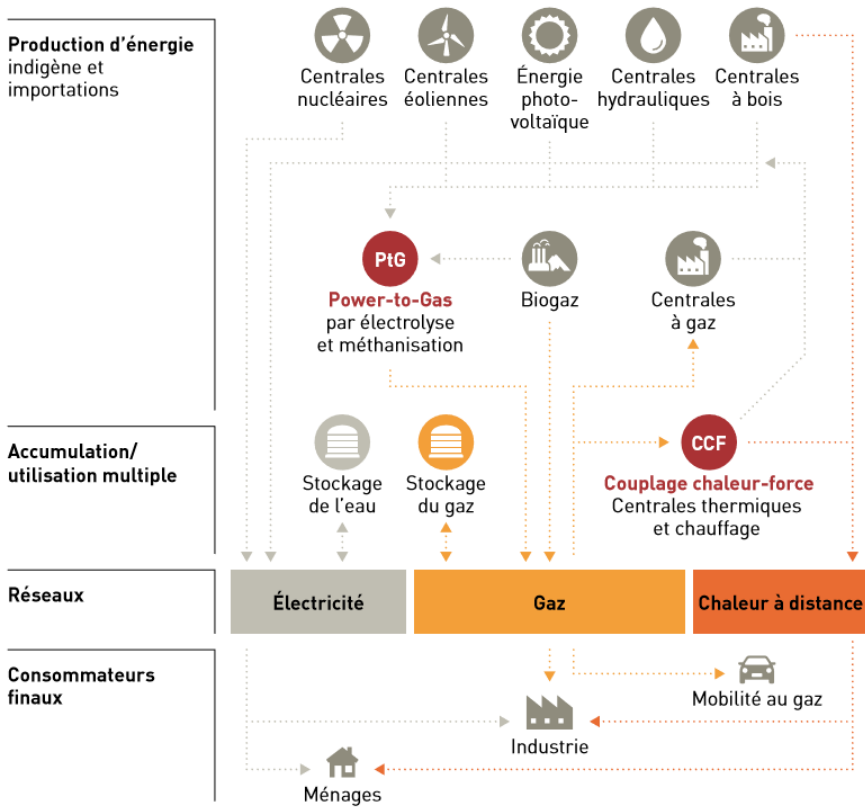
**Production d'énergie** indigène et importations

Centrales nucléaires

Centrales éoliennes

Énergie photovoltaïque

Centrales hydrauliques

Centrales à bois

PtG

**Power-to-Gas** par électrolyse et méthanisation

Biogaz

Centrales à gaz

**Accumulation/ utilisation multiple**

Stockage de l'eau

Stockage du gaz

CCF

**Couplage chaleur-force** Centrales thermiques et chauffage

**Réseaux**

Électricité

Gaz

Chaleur à distance

**Consommateurs finaux**

Mobilité au gaz

Industrie

Ménages